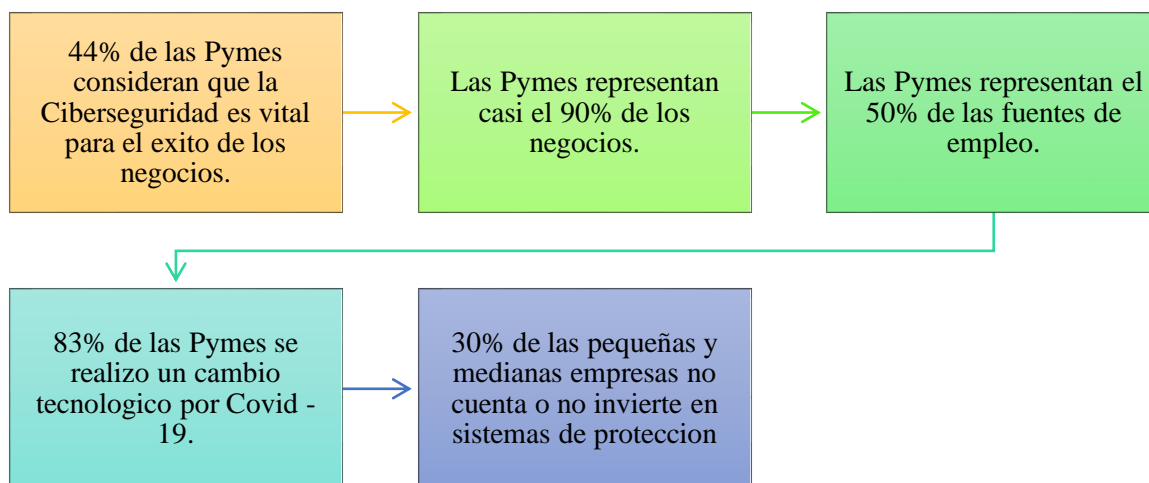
44% de las Pymes consideran que la Ciberseguridad es vital para el exito de los negocios.

Las Pymes representan casi el 90% de los negocios.

Las Pymes representan el 50% de las fuentes de empleo.

83% de las Pymes se realizo un cambio tecnologico por Covid - 19.

30% de las pequeñas y medianas empresas no cuenta o no invierte en sistemas de proteccion